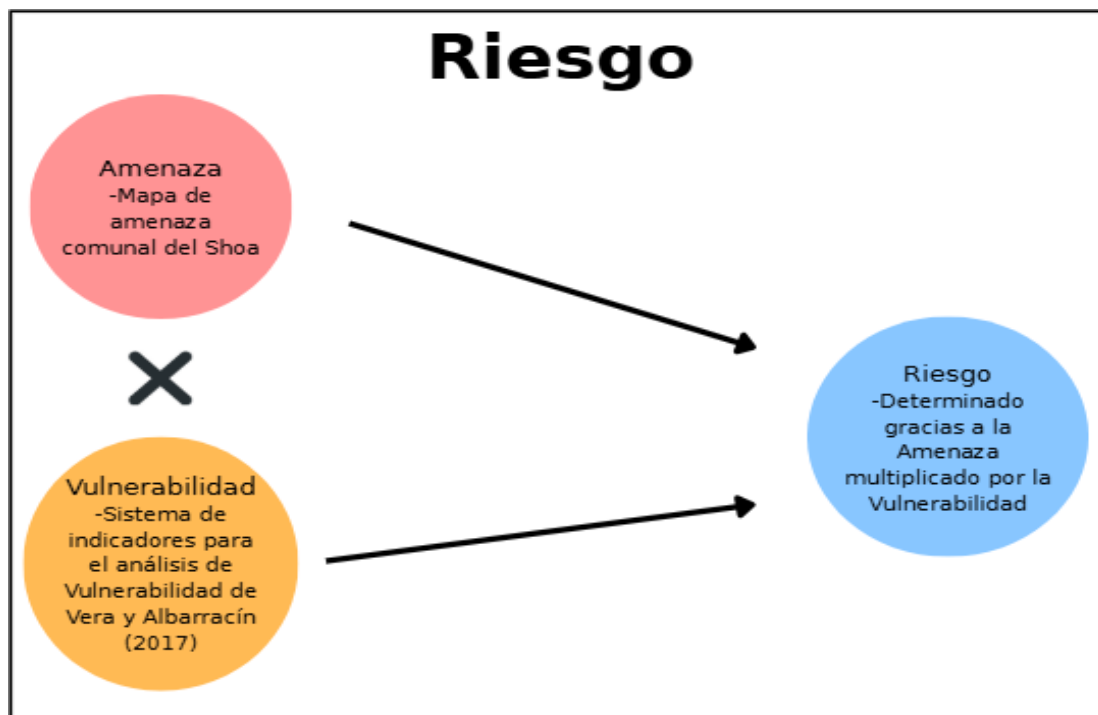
Riesgo

Amenaza
-Mapa de amenaza comunal del Shoa

Vulnerabilidad
-Sistema de indicadores para el análisis de Vulnerabilidad de Vera y Albarracín (2017)

Riesgo
-Determinado gracias a la Amenaza multiplicado por la Vulnerabilidad